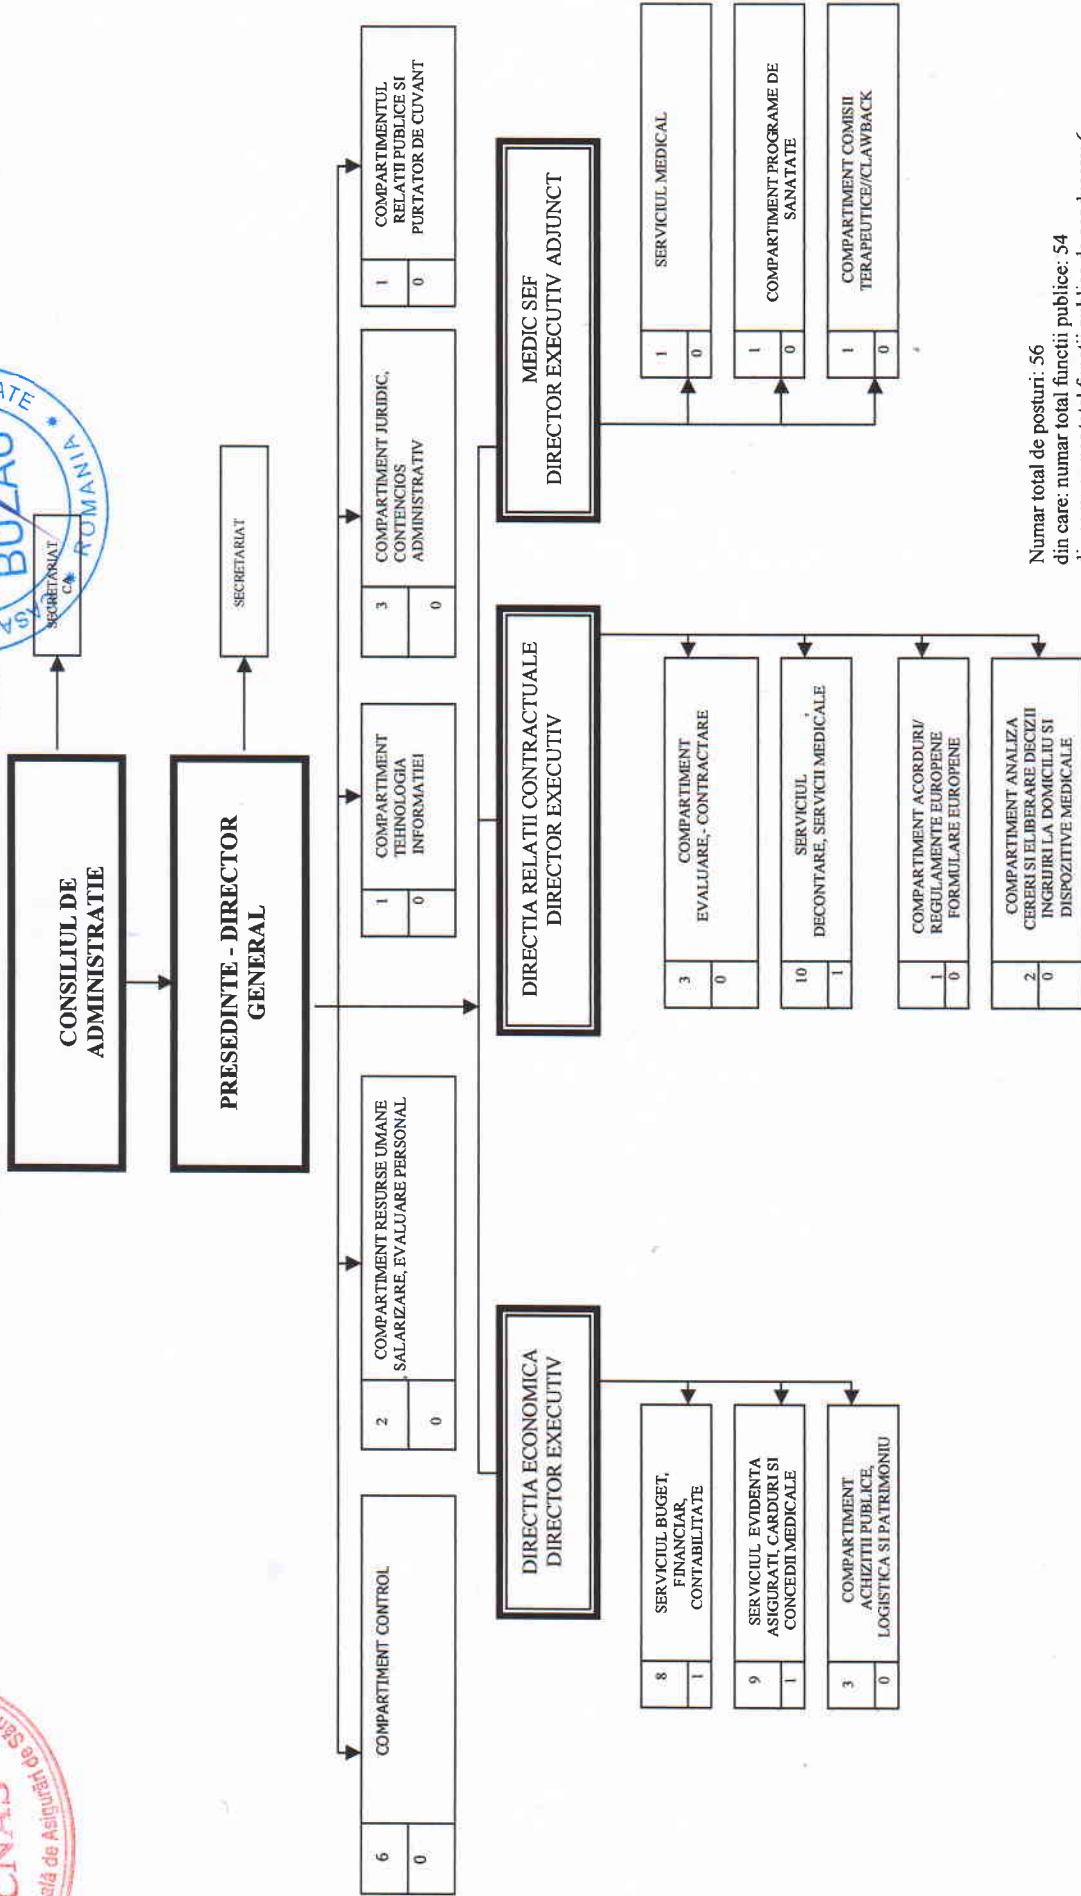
CONSILIUL DE ADMINISTRATIE

SECRETARIAT CA

PRESEDINTE - DIRECTOR GENERAL

SECRETARIAT

6
0
COMPARTIMENT CONTROL

2
0
COMPARTIMENT RESURSE UMANE, SALARIZARE, EVALUARE PERSONAL

1
0
COMPARTIMENT TEHNOLOGIA INFORMATIEI

3
0
COMPARTIMENT JURIDIC, CONTENCIOS ADMINISTRATIV

1
0
COMPARTIMENTUL RELATII PUBLICE SI PURTATOR DE CUVANT

DIRECTIA ECONOMICA DIRECTOR EXECUTIV

8
1
SERVICIUL BUGET, FINANCIAR, CONTABILITATE

9
1
SERVICIUL EVIDENTA ASIGURATI, CARDURI SI CONCEDII MEDICALE

3
0
COMPARTIMENT ACHIZITII PUBLICE, LOGISTICA SI PATRIMONIU

DIRECTIA RELATII CONTRACTUALE DIRECTOR EXECUTIV

3
0
COMPARTIMENT EVALUARE, CONTRACTARE

10
1
SERVICIUL DECONTARE, SERVICII MEDICALE

1
0
COMPARTIMENT ACORDURI/ REGULAMENTE EUROPENE FORMULARE EUROPENE

2
0
COMPARTIMENT ANALIZA CERERI SI ELIBERARE DECIZII INGRIJIRI LA DOMICILIU SI DISPOZITIVE MEDICALE

MEDIC SEF DIRECTOR EXECUTIV ADJUNCT

1
0
SERVICIUL MEDICAL

1
0
COMPARTIMENT PROGRAME DE SANATATE

1
0
COMPARTIMENT COMISII TERAPEUTICE/CLAWBACK

Numar total de posturi: 56
din care: numar total functii publice: 54
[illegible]

BUZAU
ROMANIA
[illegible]
CNAS
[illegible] de Asigurări de Sănătate